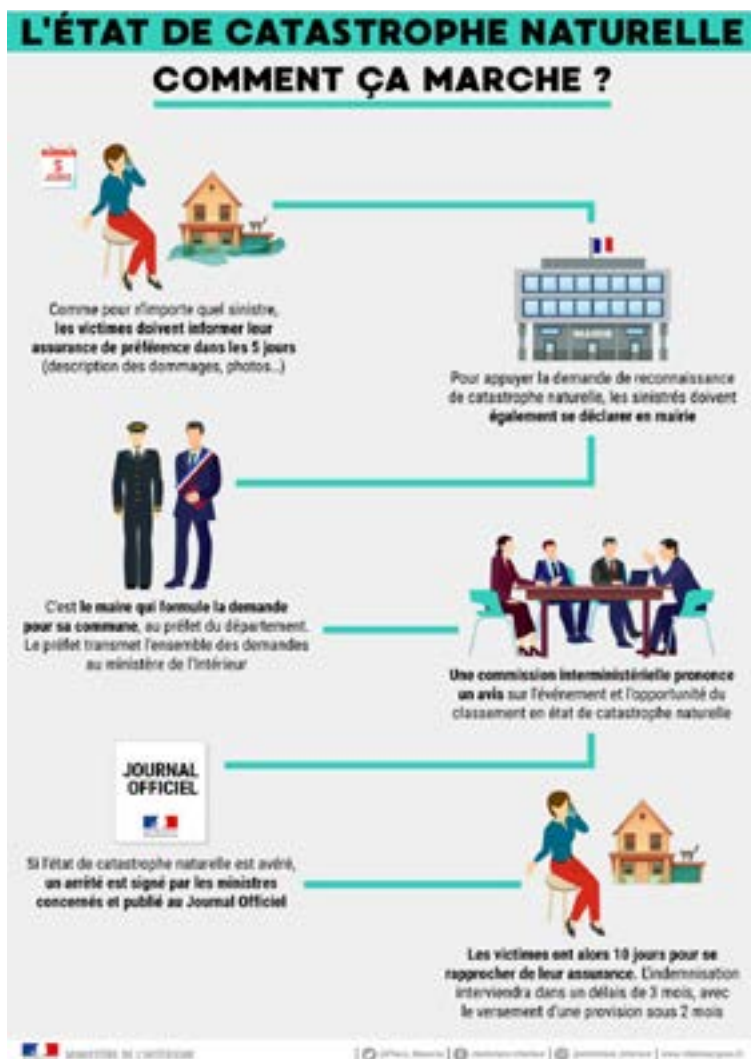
L'ÉTAT DE CATASTROPHE NATURELLE

COMMENT ÇA MARCHE ?

Comme pour n'importe quel sinistre, les victimes doivent informer leur assurance de préférence dans les 5 jours (description des dommages, photos...)

MAIRIE

Pour appuyer la demande de reconnaissance de catastrophe naturelle, les sinistrés doivent également se déclarer en mairie

C'est le maire qui formule la demande pour sa commune, au préfet du département. Le préfet transmet l'ensemble des demandes au ministère de l'Intérieur

Une commission interministérielle prononce un avis sur l'événement et l'opportunité du classement en état de catastrophe naturelle

JOURNAL OFFICIEL

Si l'état de catastrophe naturelle est avéré, un arrêté est signé par les ministres concernés et publié au Journal Officiel

Les victimes ont alors 10 jours pour se rapprocher de leur assurance. L'indemnisation interviendra dans un délais de 3 mois, avec le versement d'une provision sous 2 mois

MINISTÈRE DE L'INTÉRIEUR

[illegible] | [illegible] | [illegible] | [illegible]